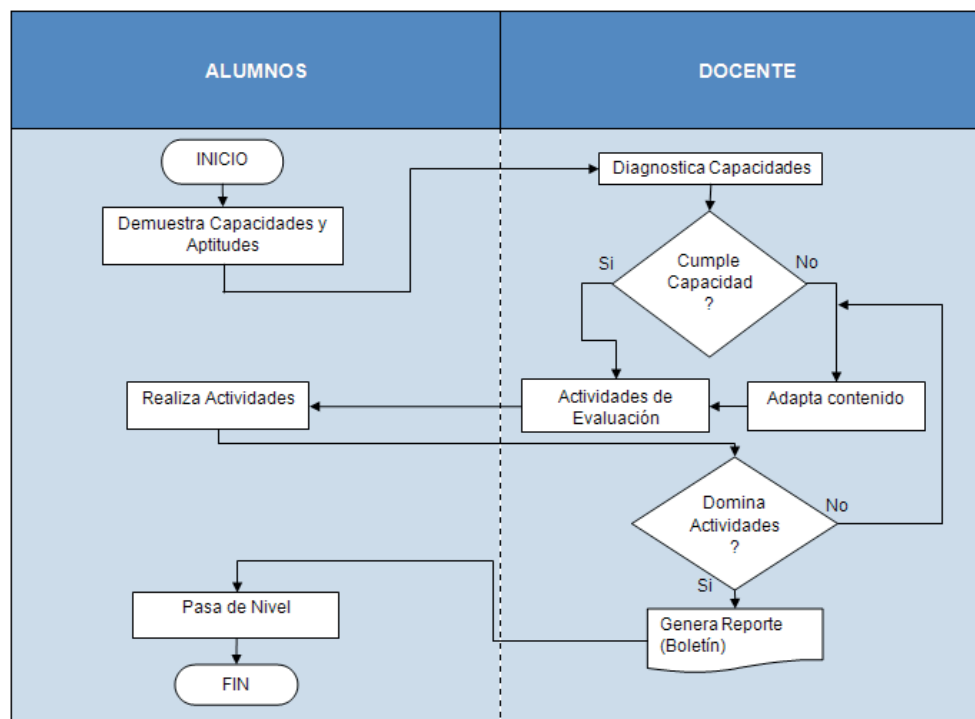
ALUMNOS

DOCENTE

INICIO

Demuestra Capacidades y Aptitudes

Diagnostica Capacidades

Cumple Capacidad ?

Si

No

Actividades de Evaluación

Adapta contenido

Realiza Actividades

Domina Actividades ?

No

Si

Pasa de Nivel

Genera Reporte (Boletín)

FIN